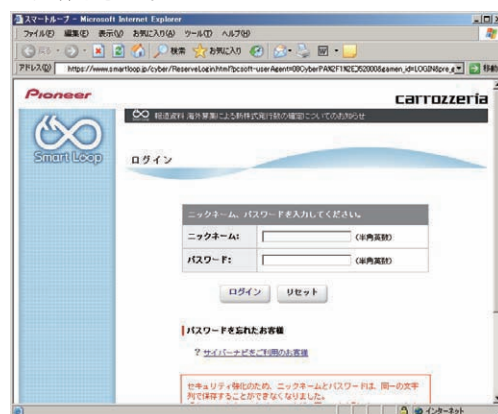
スマートループ - Microsoft Internet Explorer

ファイル(F) 編集(E) 表示(V) お気に入り(A) ツール(T) ヘルプ(H)

戻る 検索 お気に入り

アドレス(D) https://www.smartloop.jp/cyber/ReserveLogin.html?pcsoft=userAgent=08CyberPAN2F1%E2%520008amen_id=LOGIN&pre_x 移動

Pioneer

carrozzeria

Smart Loop

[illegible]

ログイン

ニックネーム、パスワードを入力してください。

| ニックネーム: | | (半角英数) |
|---|---|---|
| パスワード: | | (半角英数) |

ログイン リセット

パスワードを忘れたお客様

サイバーナビをご利用のお客様

セキュリティ強化のため、ニックネームとパスワードは、同一の文字列で保存することができなくなりました。

インターネット